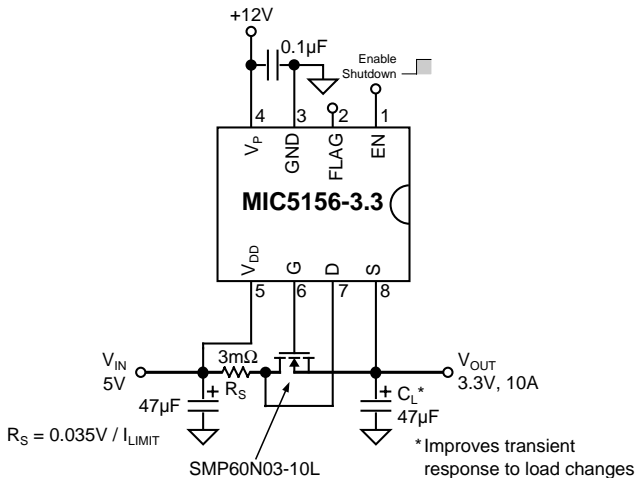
+12V

0.1µF

Enable
Shutdown

4 3 2 1

$V_P$ GND FLAG EN

MIC5156-3.3

$V_{DD}$ G D S

5 6 7 8

$V_{IN}$
5V

3mΩ
$R_S$

47µF

$R_S = 0.035V / I_{LIMIT}$

SMP60N03-10L

$V_{OUT}$
3.3V, 10A

$C_L$*
47µF

*Improves transient response to load changes